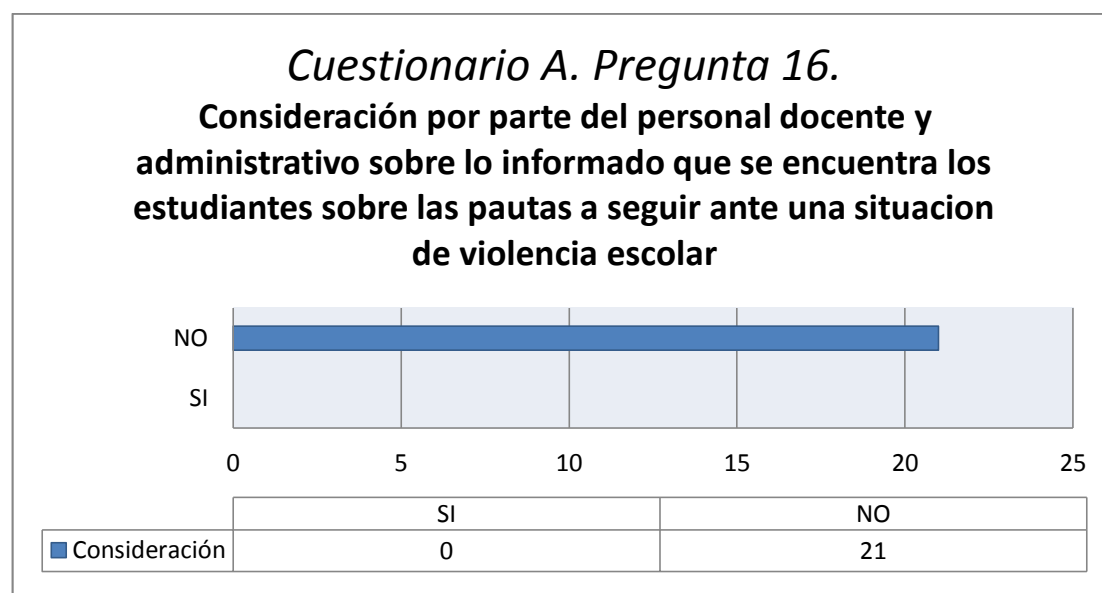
Cuestionario A. Pregunta 16.

Consideración por parte del personal docente y administrativo sobre lo informado que se encuentra los estudiantes sobre las pautas a seguir ante una situacion de violencia escolar

NO
SI

0 5 10 15 20 25

| | SI | NO |
|---|---|---|
| Consideración | 0 | 21 |